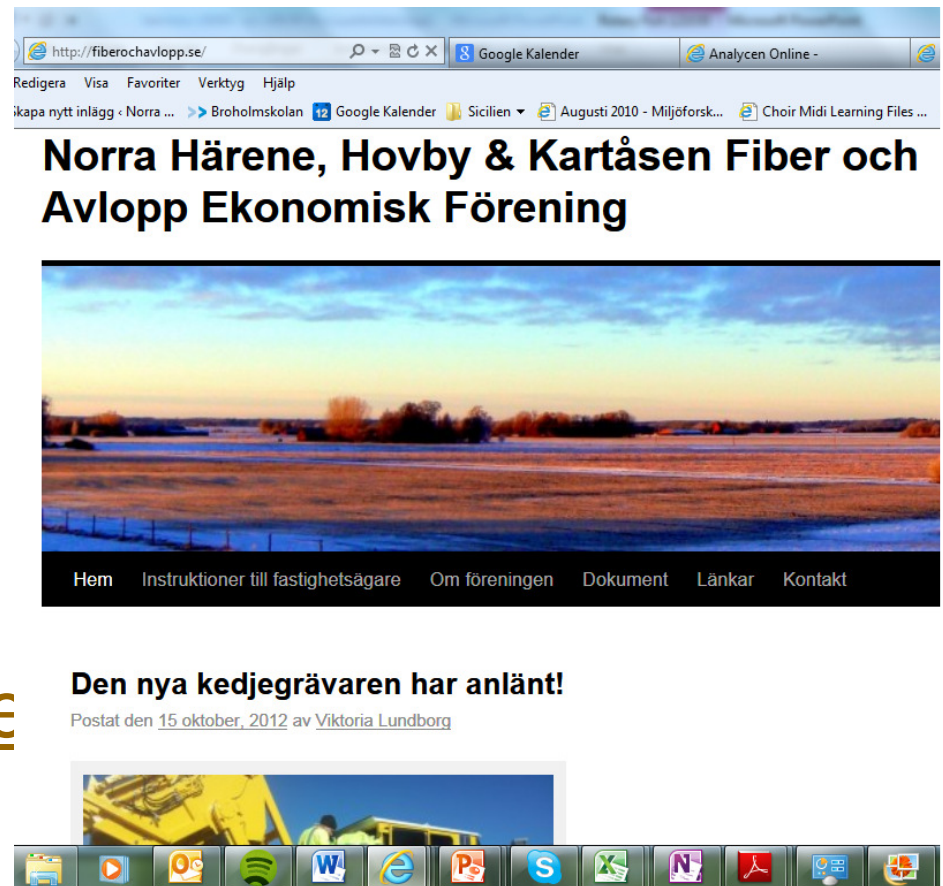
http://fiberochavlopp.se/ | Google Kalender | Analycen Online -

Redigera Visa Favoriter Verktyg Hjälp

Skapa nytt inlägg ‹ Norra ... | Broholmskolan | Google Kalender | Sicilien | Augusti 2010 - Miljöforsk... | Choir Midi Learning Files ...

Norra Härene, Hovby & Kartåsen Fiber och Avlopp Ekonomisk Förening

Hem | Instruktioner till fastighetsägare | Om föreningen | Dokument | Länkar | Kontakt

Den nya kedjegrävaren har anlänt!

Postat den 15 oktober, 2012 av Viktoria Lundborg